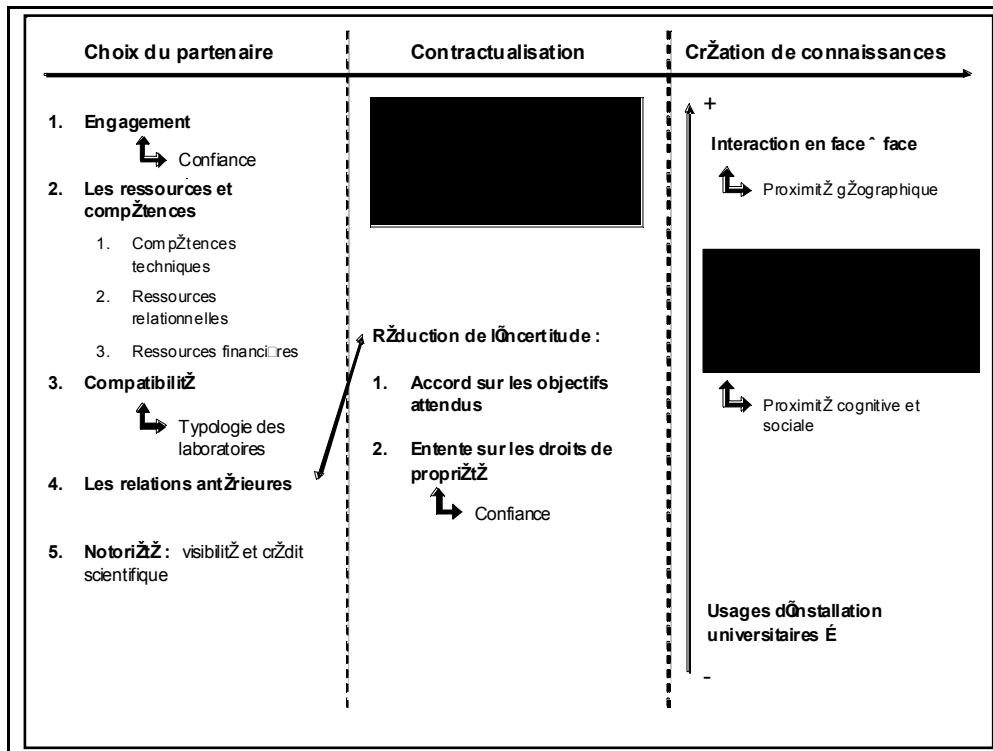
Choix du partenaire

1. Engagement

Confiance

2. Les ressources et compŽtences

1. CompŽtences techniques

2. Ressources relationnelles

3. Ressources financi□res

3. CompatibilitŽ

Typologie des laboratoires

4. Les relations antŽrieures

5. NotoriŽtŽ : visibilitŽ et crŽdit scientifique

Contractualisation

RŽduction de lÕincertitude :

1. Accord sur les objectifs attendus

2. Entente sur les droits de propriŽtŽ

Confiance

CrŽation de connaissances

+

Interaction en face ˆ face

ProximitŽ gŽographique

ProximitŽ cognitive et sociale

Usages dÕinstallation universitaires É

-